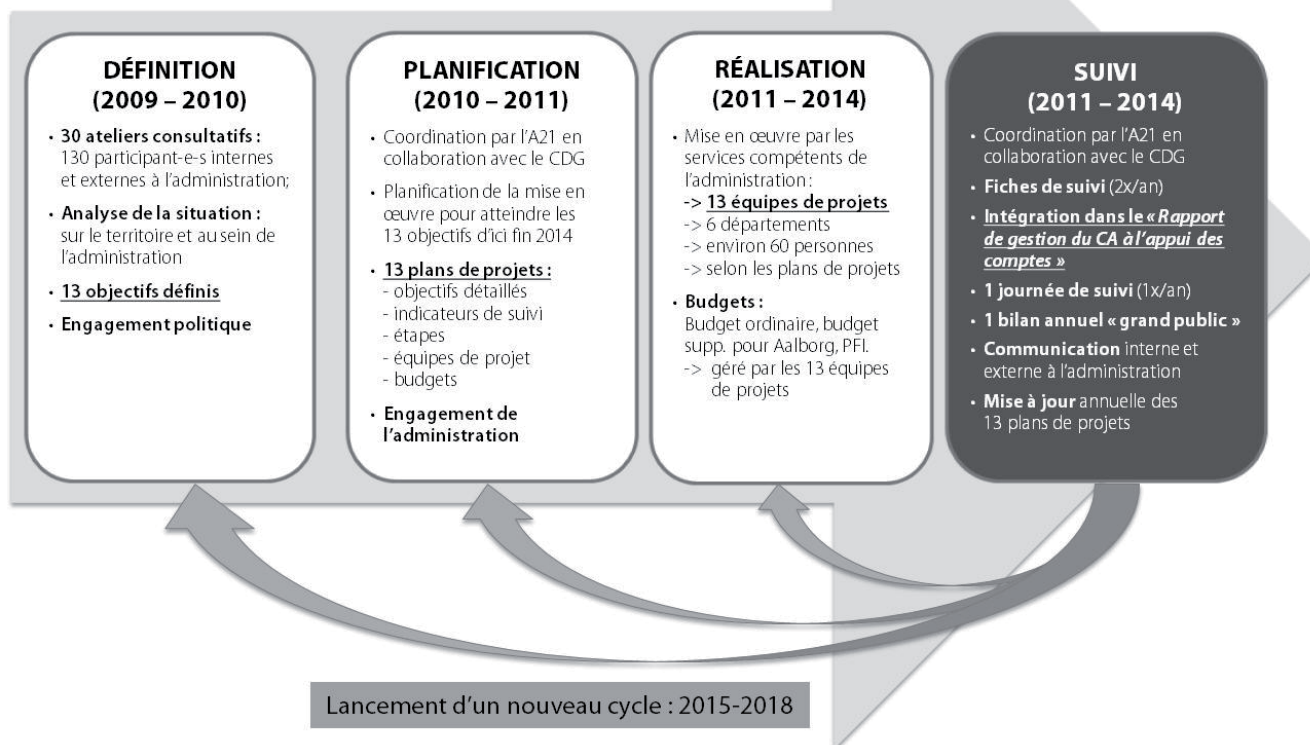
DÉFINITION
(2009 – 2010)

• 30 ateliers consultatifs : 130 participant-e-s internes et externes à l'administration;

• Analyse de la situation : sur le territoire et au sein de l'administration

• 13 objectifs définis

• Engagement politique

PLANIFICATION
(2010 – 2011)

• Coordination par l'A21 en collaboration avec le CDG

• Planification de la mise en œuvre pour atteindre les 13 objectifs d'ici fin 2014

• 13 plans de projets :
- objectifs détaillés
- indicateurs de suivi
- étapes
- équipes de projet
- budgets

• Engagement de l'administration

RÉALISATION
(2011 – 2014)

• Mise en œuvre par les services compétents de l'administration :
-> 13 équipes de projets
-> 6 départements
-> environ 60 personnes
-> selon les plans de projets

• Budgets : Budget ordinaire, budget supp. pour Aalborg, PFI.
-> géré par les 13 équipes de projets

SUIVI
(2011 – 2014)

• Coordination par l'A21 en collaboration avec le CDG

• Fiches de suivi (2x/an)

• Intégration dans le « Rapport de gestion du CA à l'appui des comptes »

• 1 journée de suivi (1x/an)

• 1 bilan annuel « grand public »

• Communication interne et externe à l'administration

• Mise à jour annuelle des 13 plans de projets

Lancement d'un nouveau cycle : 2015-2018